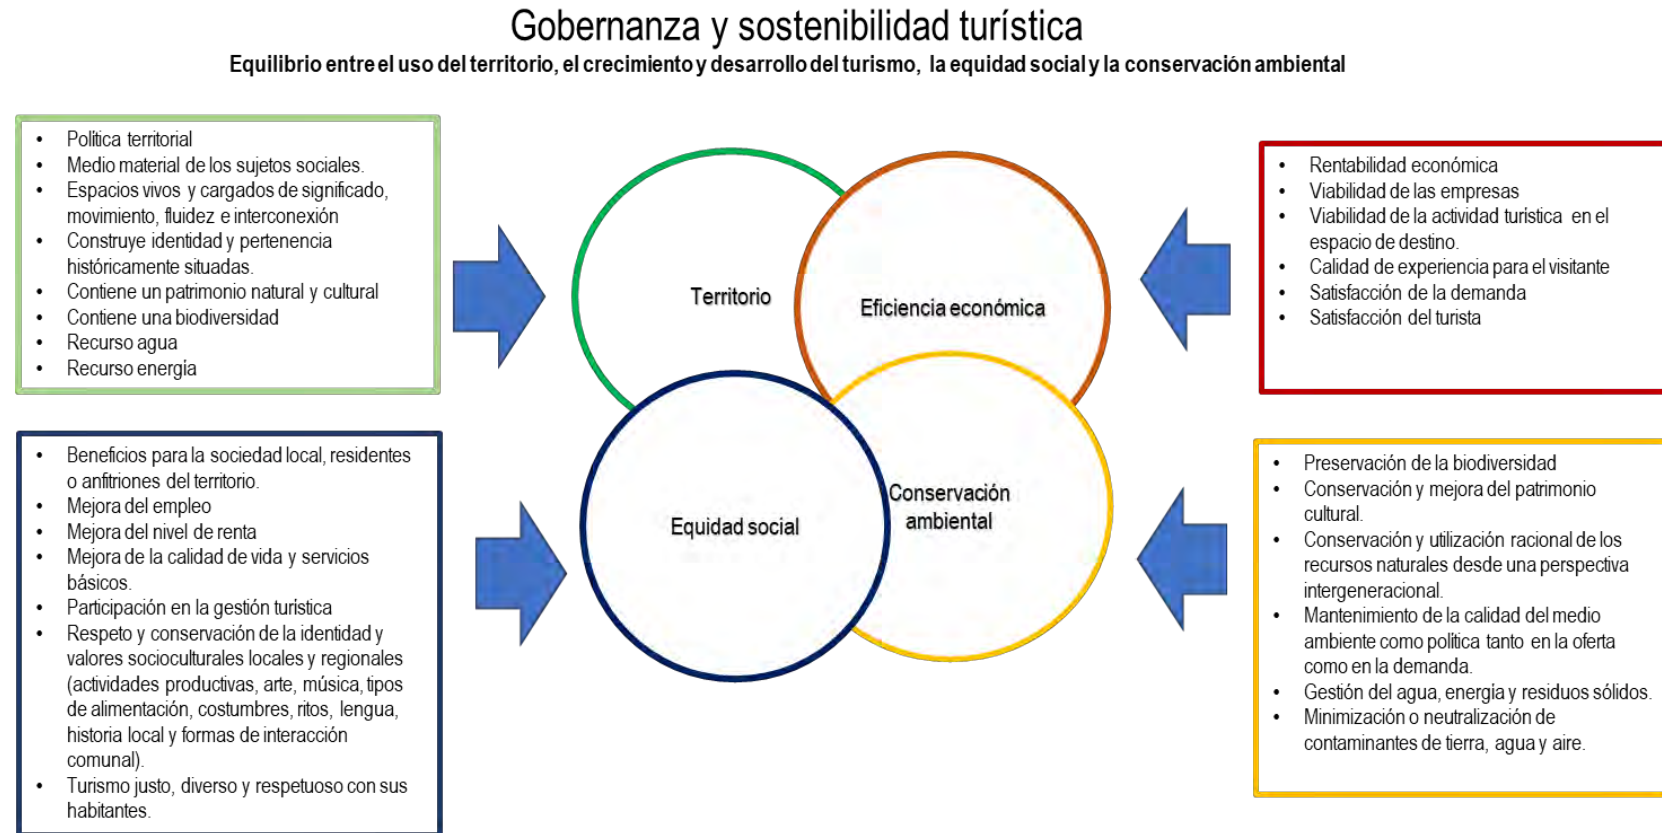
Gobernanza y sostenibilidad turística

Equilibrio entre el uso del territorio, el crecimiento y desarrollo del turismo, la equidad social y la conservación ambiental

- Política territorial
- Medio material de los sujetos sociales.
- Espacios vivos y cargados de significado, movimiento, fluidez e interconexión
- Construye identidad y pertenencia históricamente situadas.
- Contiene un patrimonio natural y cultural
- Contiene una biodiversidad
- Recurso agua
- Recurso energía

- Beneficios para la sociedad local, residentes o anfitriones del territorio.
- Mejora del empleo
- Mejora del nivel de renta
- Mejora de la calidad de vida y servicios básicos.
- Participación en la gestión turística
- Respeto y conservación de la identidad y valores socioculturales locales y regionales (actividades productivas, arte, música, tipos de alimentación, costumbres, ritos, lengua, historia local y formas de interacción comunal).
- Turismo justo, diverso y respetuoso con sus habitantes.

Territorio

Eficiencia económica

Equidad social

Conservación ambiental

- Rentabilidad económica
- Viabilidad de las empresas
- Viabilidad de la actividad turística en el espacio de destino.
- Calidad de experiencia para el visitante
- Satisfacción de la demanda
- Satisfacción del turista

- Preservación de la biodiversidad
- Conservación y mejora del patrimonio cultural.
- Conservación y utilización racional de los recursos naturales desde una perspectiva intergeneracional.
- Mantenimiento de la calidad del medio ambiente como política tanto en la oferta como en la demanda.
- Gestión del agua, energía y residuos sólidos.
- Minimización o neutralización de contaminantes de tierra, agua y aire.